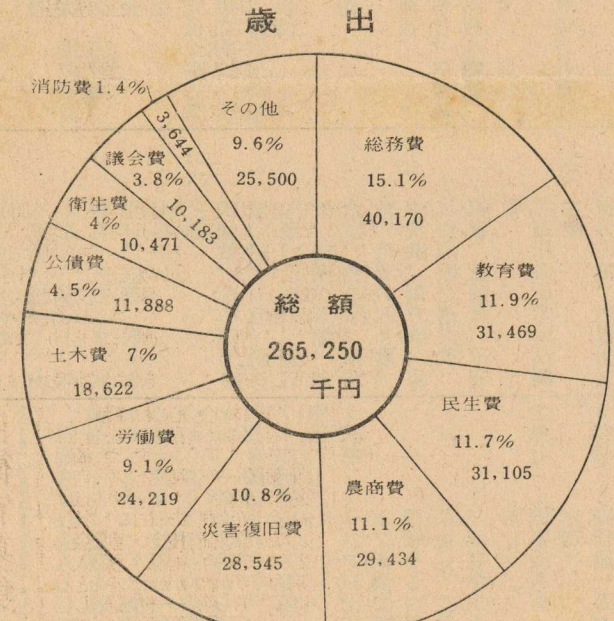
歳　出

総　額
265,250
千円

総務費
15.1%
40,170

教育費
11.9%
31,469

民生費
11.7%
31,105

農商費
11.1%
29,434

10.8%
災害復旧費
28,545

労働費
9.1%
24,219

土木費　7%
18,622

公債費
4.5%
11,888

衛生費
4%
10,471

議会費
3.8%
10,183

消防費1.4%
3,644

その他
9.6%
25,500